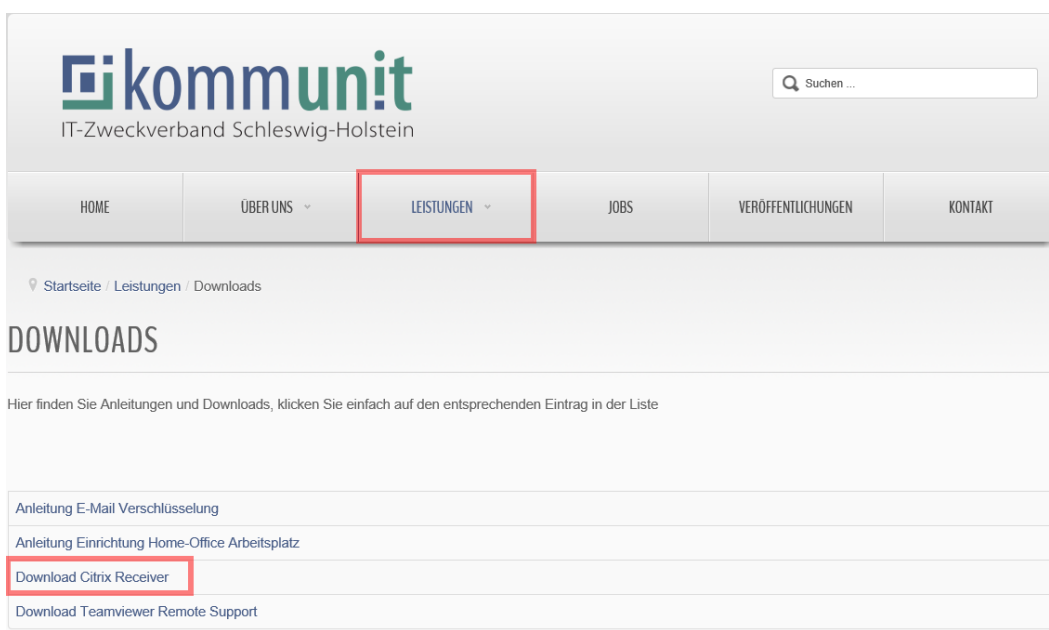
kommun!t
IT-Zweckverband Schleswig-Holstein

Suchen ...

HOME
ÜBER UNS
LEISTUNGEN
JOBS
VERÖFFENTLICHUNGEN
KONTAKT

Startseite / Leistungen / Downloads

DOWNLOADS

Hier finden Sie Anleitungen und Downloads, klicken Sie einfach auf den entsprechenden Eintrag in der Liste

Anleitung E-Mail Verschlüsselung
Anleitung Einrichtung Home-Office Arbeitsplatz
Download Citrix Receiver
Download Teamviewer Remote Support